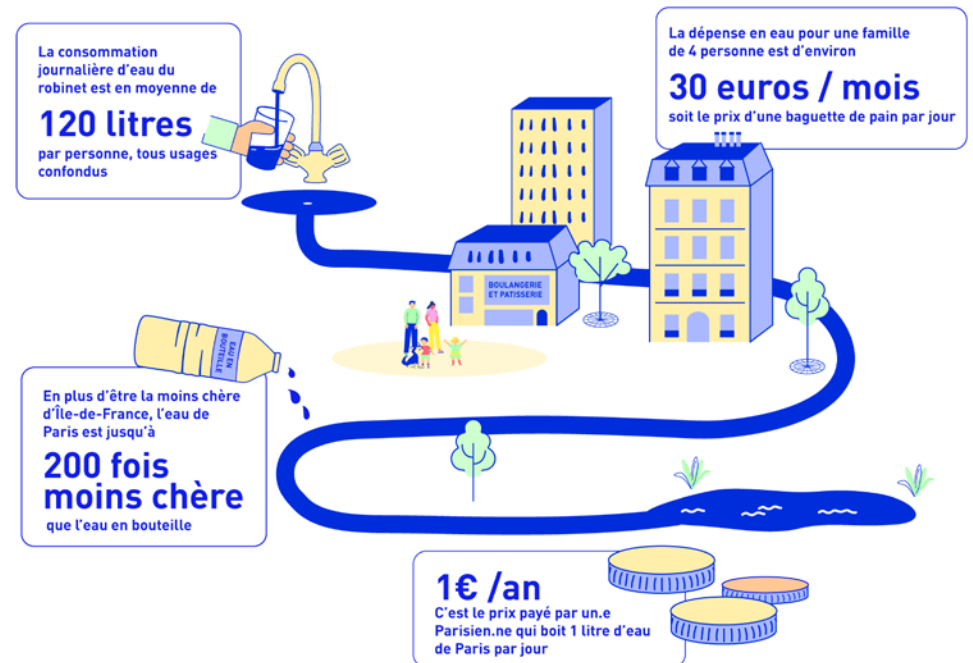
La consommation journalière d'eau du robinet est en moyenne de

120 litres

par personne, tous usages confondus

La dépense en eau pour une famille de 4 personne est d'environ

30 euros / mois

soit le prix d'une baguette de pain par jour

BOULANGERIE ET PATISSERIE

EAU EN BOUTEILLE

En plus d'être la moins chère d'Île-de-France, l'eau de Paris est jusqu'à

200 fois moins chère

que l'eau en bouteille

1€ /an

C'est le prix payé par un.e Parisien.ne qui boit 1 litre d'eau de Paris par jour